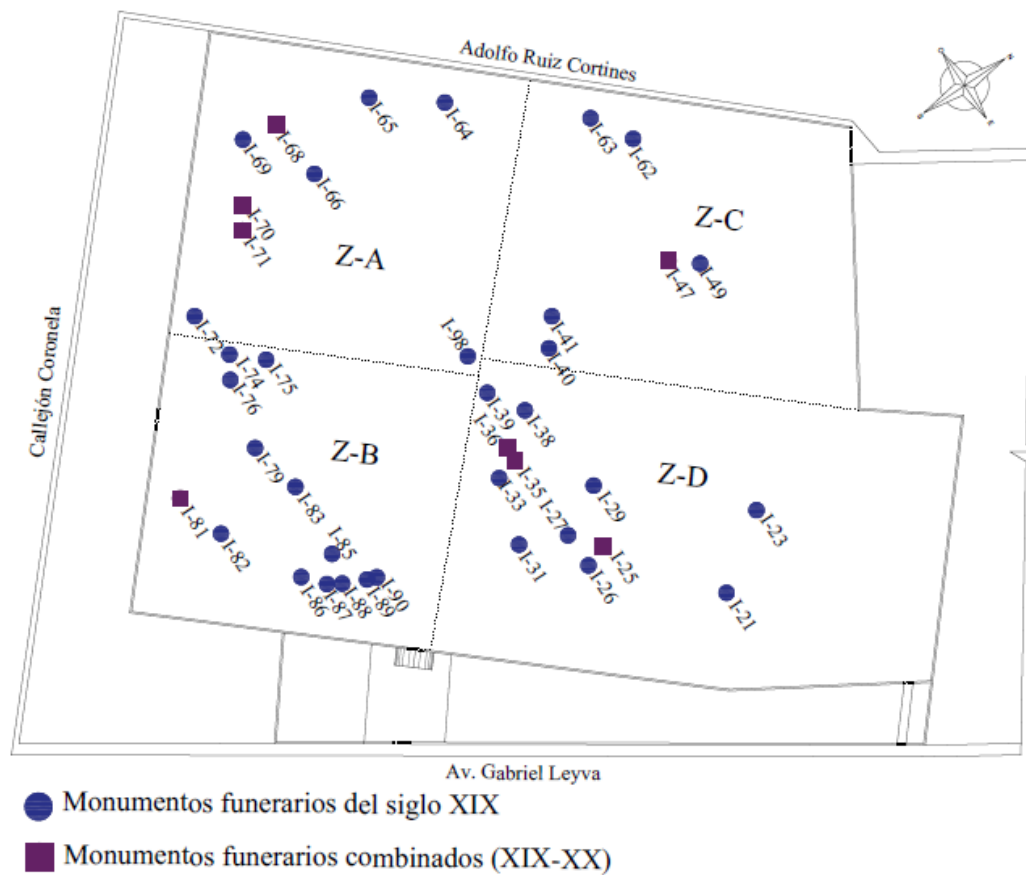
Adolfo Ruiz Cortines

I-65
I-64
I-68
I-69
I-66
I-63
I-62
I-70
I-71
Z-A
Z-C
I-47
I-49
I-72
I-98
I-41
I-40
I-74
I-75
I-76
I-39
I-38
I-36
Callejón Coronela
Z-B
I-79
I-35
I-33
Z-D
I-83
I-29
I-27
I-23
I-81
I-82
I-85
I-31
I-25
I-26
I-86
I-87
I-88
I-89
I-90
I-21

Av. Gabriel Leyva

Monumentos funerarios del siglo XIX

Monumentos funerarios combinados (XIX-XX)